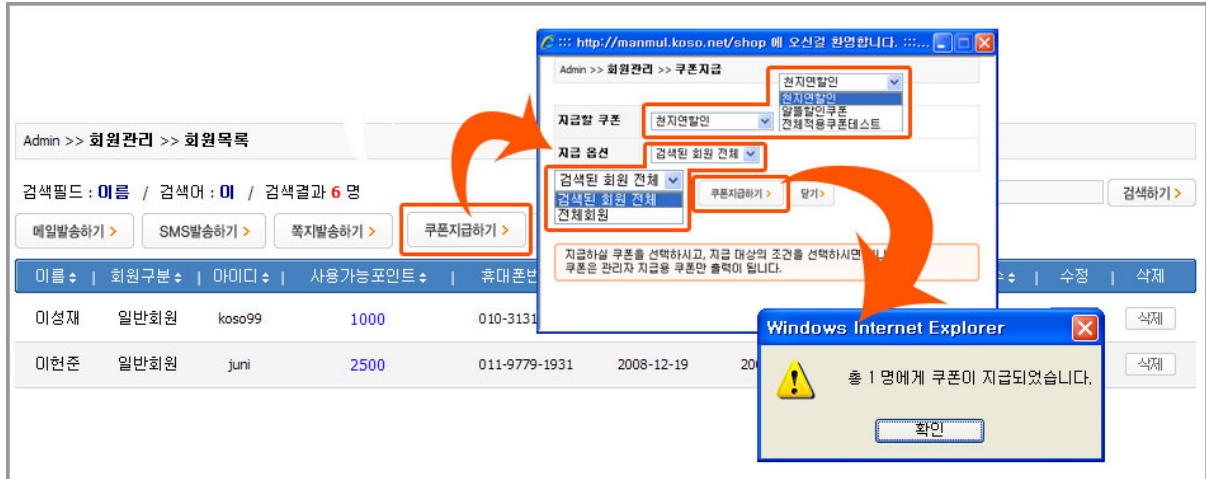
Admin >> 회원관리 >> 회원목록

검색필드 : 이름 / 검색어 : 이 / 검색결과 6 명

검색하기 >

메일발송하기 > SMS발송하기 > 쪽지발송하기 > 쿠폰지급하기 >

| 이름 | 회원구분 | 아이디 | 사용가능포인트 | 휴대폰번 | | | 수정 | 삭제 |
|---|---|---|---|---|---|---|---|---|
| 이성재 | 일반회원 | koso99 | 1000 | 010-3131 | | | | 삭제 |
| 이현준 | 일반회원 | juni | 2500 | 011-9779-1931 | 2008-12-19 | 20 | | 삭제 |

::: http://manmul.koso.net/shop 에 오신걸 환영합니다. :::...

Admin >> 회원관리 >> 쿠폰지급

지급할 쿠폰 천지연할인

천지연할인
천지연할인
알뜰할인쿠폰
전체적용쿠폰테스트

지급 옵션 검색된 회원 전체

검색된 회원 전체
검색된 회원 전체
전체회원

쿠폰지급하기 > 닫기 >

지급하실 쿠폰을 선택하시고, 지급 대상의 조건을 선택하시면 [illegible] 쿠폰은 관리자 지급용 쿠폰만 출력이 됩니다.

Windows Internet Explorer

총 1 명에게 쿠폰이 지급되었습니다.

확인